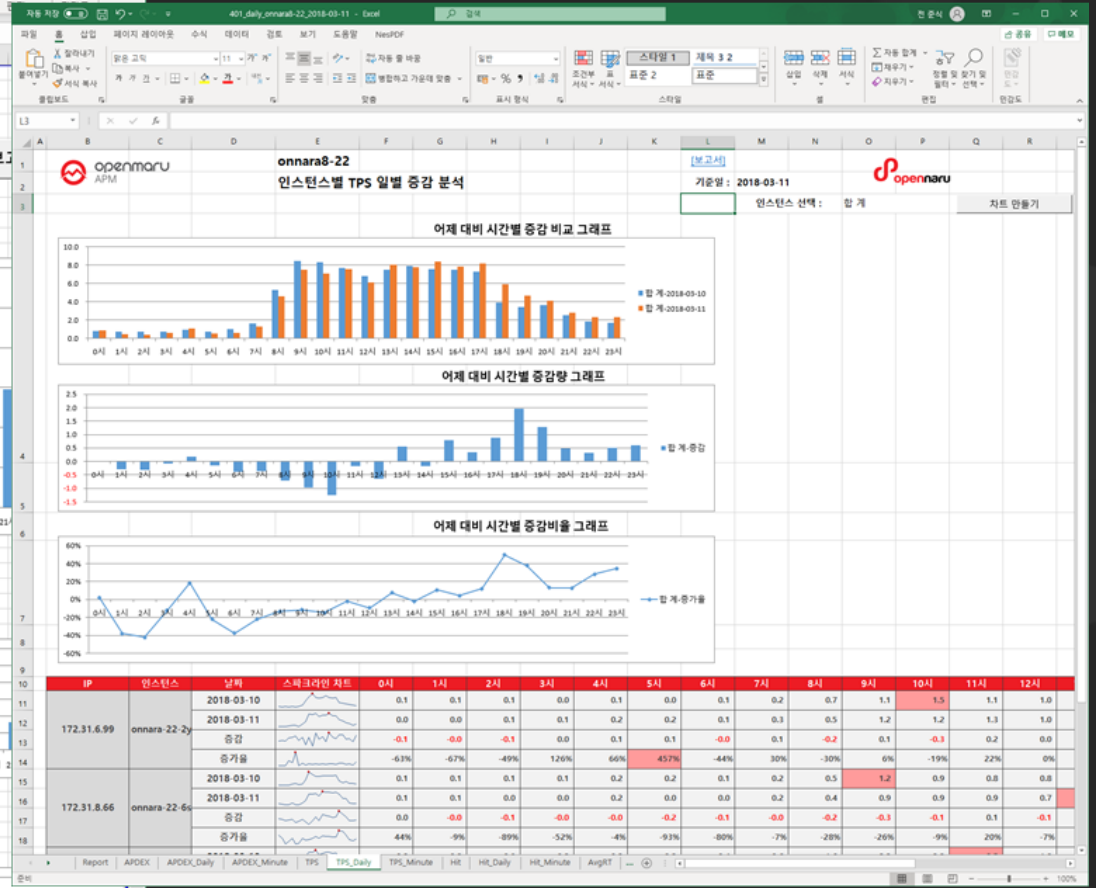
자동 저장 401_daily_onnara8-22_2018-03-11 - Excel 검색 전 준석

파일 홈 삽입 페이지 레이아웃 수식 데이터 검토 보기 도움말 NesPDF 공유 메모

붙여넣기 잘라내기 복사 서식 복사 클립보드 맑은 고딕 11 가 가 가 글꼴 자동 줄 바꿈 병합하고 가운데 맞춤 맞춤 일반 % 9 표시 형식 조건부 서식 표 서식 스타일 1 제목 3 2 표준 2 표준 스타일 삽입 삭제 서식 셀 자동 합계 채우기 지우기 정렬 및 필터 찾기 및 선택 편집 민감도

L3

openmaru APM

onnara8-22

인스턴스별 TPS 일별 증감 분석

[보고서]

기준일 : 2018-03-11

openmaru

인스턴스 선택 : 합 계

차트 만들기

어제 대비 시간별 증감 비교 그래프

10.0 8.0 6.0 4.0 2.0 0.0

0시 1시 2시 3시 4시 5시 6시 7시 8시 9시 10시 11시 12시 13시 14시 15시 16시 17시 18시 19시 20시 21시 22시 23시

합 계-2018-03-10
합 계-2018-03-11

어제 대비 시간별 증감량 그래프

2.5 2.0 1.5 1.0 0.5 0.0 -0.5 -1.0 -1.5

0시 1시 2시 3시 4시 5시 6시 7시 8시 9시 10시 11시 12시 13시 14시 15시 16시 17시 18시 19시 20시 21시 22시 23시

합 계-증감

어제 대비 시간별 증감비율 그래프

60% 40% 20% 0% -20% -40% -60%

0시 1시 2시 3시 4시 5시 6시 7시 8시 9시 10시 11시 12시 13시 14시 15시 16시 17시 18시 19시 20시 21시 22시 23시

합 계-증가율

| IP | 인스턴스 | 날짜 | 스파크라인 차트 | 0시 | 1시 | 2시 | 3시 | 4시 | 5시 | 6시 | 7시 | 8시 | 9시 | 10시 | 11시 | 12시 |
|---|---|---|---|---|---|---|---|---|---|---|---|---|---|---|---|---|
| 172.31.6.99 | onnara-22-2y | 2018-03-10 | | 0.1 | 0.1 | 0.1 | 0.0 | 0.1 | 0.0 | 0.1 | 0.2 | 0.7 | 1.1 | 1.5 | 1.1 | 1.0 |
| | | 2018-03-11 | | 0.0 | 0.0 | 0.1 | 0.1 | 0.2 | 0.2 | 0.1 | 0.3 | 0.5 | 1.2 | 1.2 | 1.3 | 1.0 |
| | | 증감 | | -0.1 | -0.0 | -0.1 | 0.0 | 0.1 | 0.1 | -0.0 | 0.1 | -0.2 | 0.1 | -0.3 | 0.2 | 0.0 |
| | | 증가율 | | -63% | -67% | -49% | 126% | 66% | 457% | -44% | 30% | -30% | 6% | -19% | 22% | 0% |
| 172.31.8.66 | onnara-22-6s | 2018-03-10 | | 0.1 | 0.1 | 0.1 | 0.1 | 0.2 | 0.2 | 0.1 | 0.2 | 0.5 | 1.2 | 0.9 | 0.8 | 0.8 |
| | | 2018-03-11 | | 0.1 | 0.1 | 0.0 | 0.0 | 0.2 | 0.0 | 0.0 | 0.2 | 0.4 | 0.9 | 0.9 | 0.9 | 0.7 |
| | | 증감 | | 0.0 | -0.0 | -0.1 | -0.0 | -0.0 | -0.2 | -0.1 | -0.0 | -0.2 | -0.3 | -0.1 | 0.1 | -0.1 |
| | | 증가율 | | 44% | -9% | -89% | -52% | -4% | -93% | -80% | -7% | -28% | -26% | -9% | 20% | -7% |

Report APDEX APDEX_Daily APDEX_Minute TPS TPS_Daily TPS_Minute Hit Hit_Daily Hit_Minute AvgRT

준비 100%